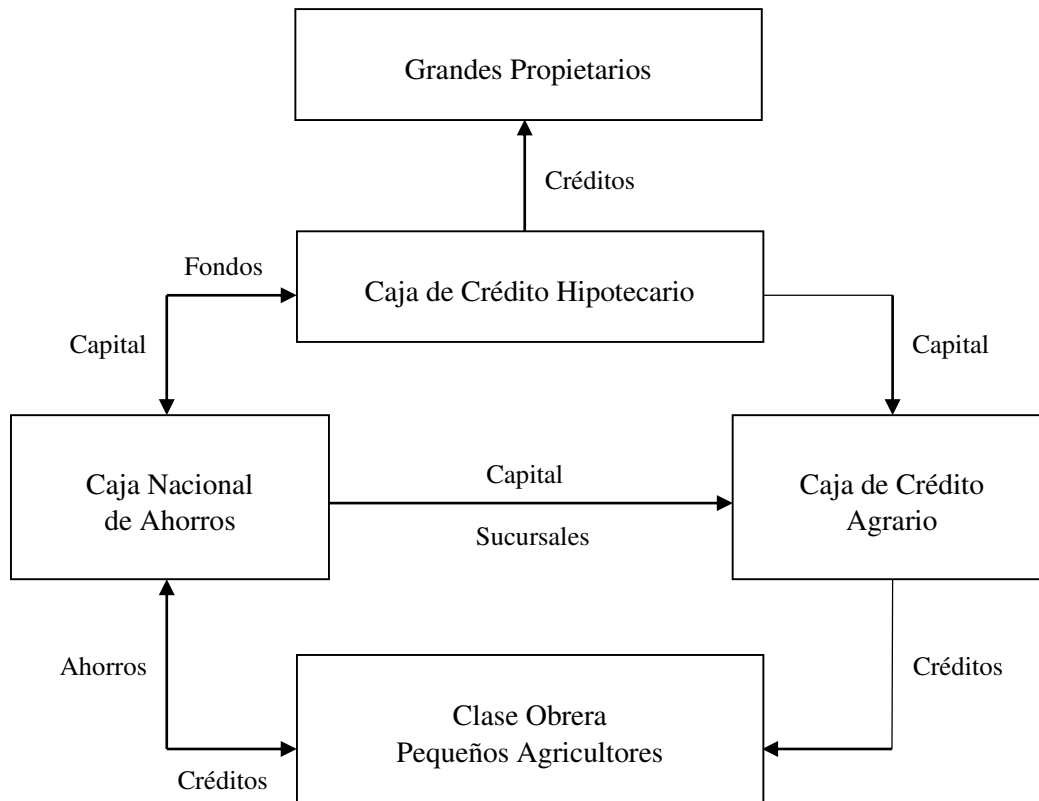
Grandes Propietarios

Créditos

Fondos

Caja de Crédito Hipotecario

Capital

Capital

Caja Nacional de Ahorros

Capital

Sucursales

Caja de Crédito Agrario

Ahorros

Créditos

Clase Obrera
Pequeños Agricultores

Créditos